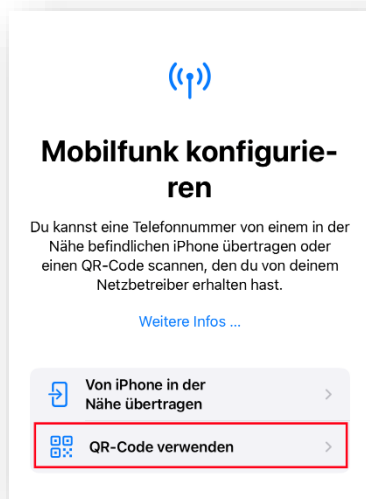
Mobilfunk konfigurieren

Du kannst eine Telefonnummer von einem in der Nähe befindlichen iPhone übertragen oder einen QR-Code scannen, den du von deinem Netzbetreiber erhalten hast.

Weitere Infos ...

Von iPhone in der Nähe übertragen

QR-Code verwenden